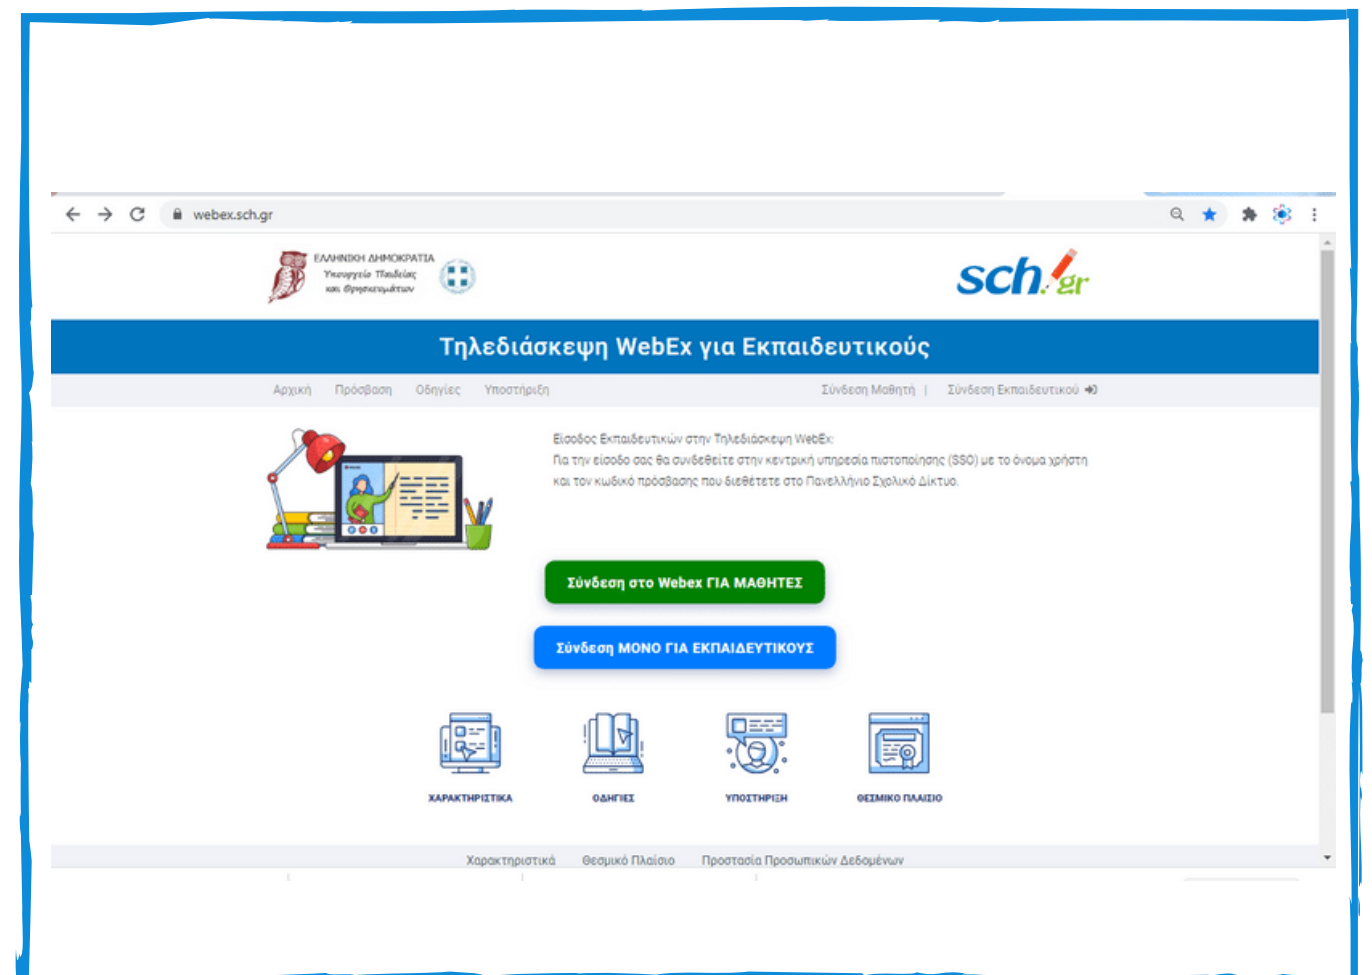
webex.sch.gr

ΕΛΛΗΝΙΚΗ ΔΗΜΟΚΡΑΤΙΑ
Υπουργείο Παιδείας και Θρησκευμάτων

sch.gr

Τηλεδιάσκεψη WebEx για Εκπαιδευτικούς

Αρχική Πρόσβαση Οδηγίες Υποστήριξη

Σύνδεση Μαθητή | Σύνδεση Εκπαιδευτικού

Είσοδος Εκπαιδευτικών στην Τηλεδιάσκεψη WebEx:
Για την είσοδο σας θα συνδεθείτε στην κεντρική υπηρεσία πιστοποίησης (SSO) με το όνομα χρήστη και τον κωδικό πρόσβασης που διαθέτετε στο Πανελλήνιο Σχολικό Δίκτυο.

Σύνδεση στο Webex ΓΙΑ ΜΑΘΗΤΕΣ

Σύνδεση ΜΟΝΟ ΓΙΑ ΕΚΠΑΙΔΕΥΤΙΚΟΥΣ

ΧΑΡΑΚΤΗΡΙΣΤΙΚΑ
ΟΔΗΓΙΕΣ
ΥΠΟΣΤΗΡΙΞΗ
ΘΕΣΜΙΚΟ ΠΛΑΙΣΙΟ

Χαρακτηριστικά Θεσμικό Πλαίσιο Προστασία Προσωπικών Δεδομένων